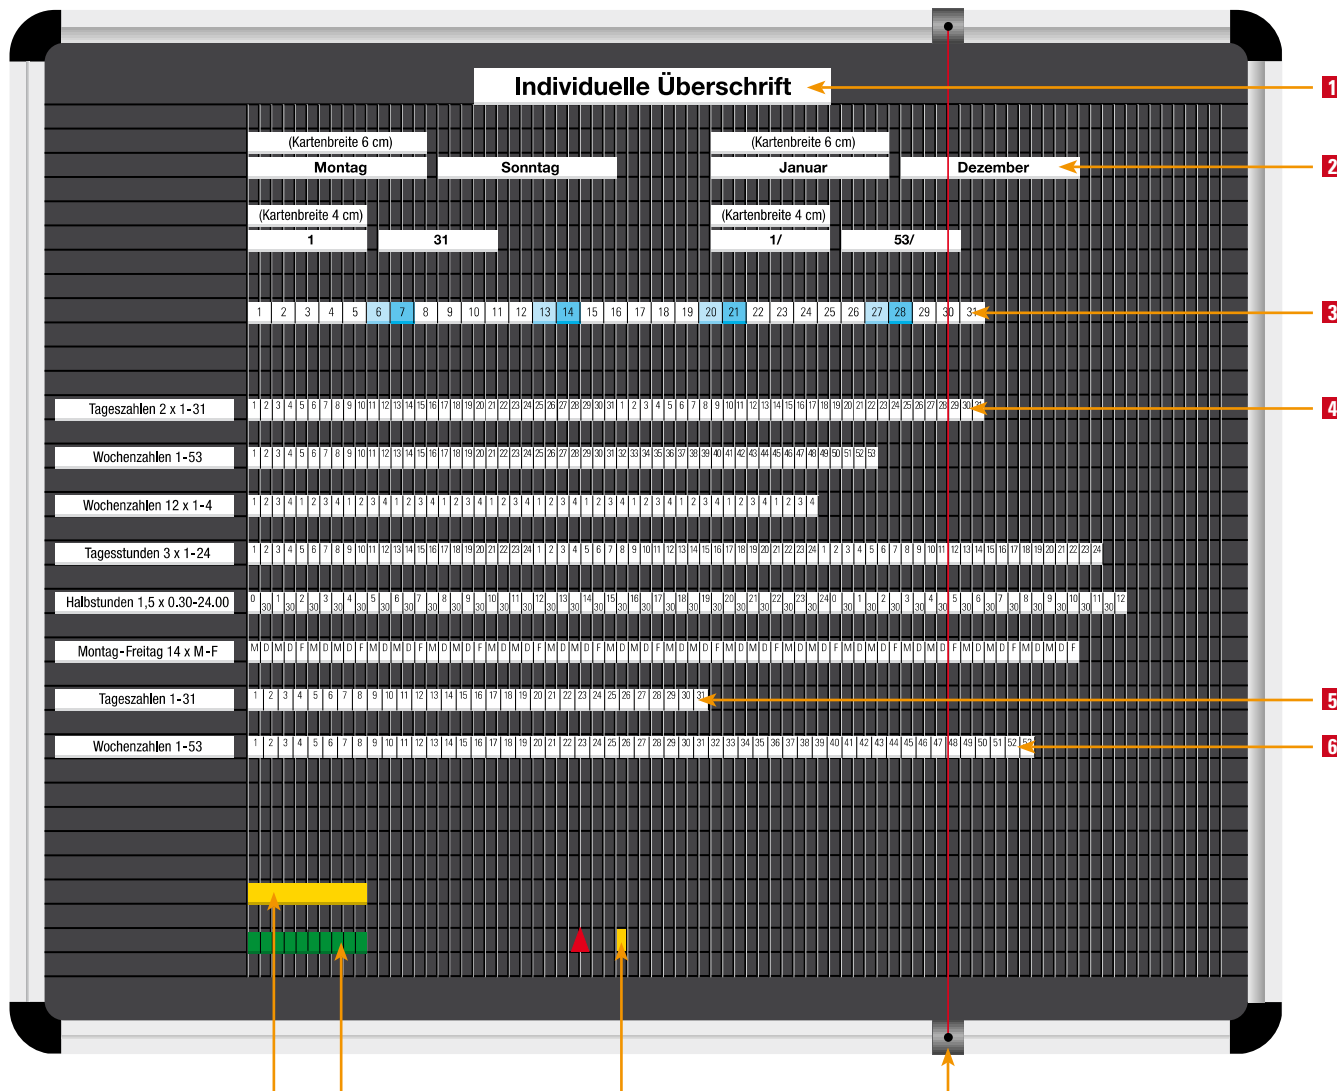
Individuelle Überschrift

1

(Kartenbreite 6 cm)
Montag

Sonntag

(Kartenbreite 6 cm)
Januar

Dezember

2

(Kartenbreite 4 cm)
1

31

(Kartenbreite 4 cm)
1/

53/

1 2 3 4 5 6 7 8 9 10 11 12 13 14 15 16 17 18 19 20 21 22 23 24 25 26 27 28 29 30 31

3

Tageszahlen 2 x 1-31
1 2 3 4 5 6 7 8 9 10 11 12 13 14 15 16 17 18 19 20 21 22 23 24 25 26 27 28 29 30 31 1 2 3 4 5 6 7 8 9 10 11 12 13 14 15 16 17 18 19 20 21 22 23 24 25 26 27 28 29 30 31

4

Wochenzahlen 1-53
1 2 3 4 5 6 7 8 9 10 11 12 13 14 15 16 17 18 19 20 21 22 23 24 25 26 27 28 29 30 31 32 33 34 35 36 37 38 39 40 41 42 43 44 45 46 47 48 49 50 51 52 53

Wochenzahlen 12 x 1-4
1 2 3 4 1 2 3 4 1 2 3 4 1 2 3 4 1 2 3 4 1 2 3 4 1 2 3 4 1 2 3 4 1 2 3 4 1 2 3 4 1 2 3 4 1 2 3 4

Tagesstunden 3 x 1-24
1 2 3 4 5 6 7 8 9 10 11 12 13 14 15 16 17 18 19 20 21 22 23 24 1 2 3 4 5 6 7 8 9 10 11 12 13 14 15 16 17 18 19 20 21 22 23 24 1 2 3 4 5 6 7 8 9 10 11 12 13 14 15 16 17 18 19 20 21 22 23 24

Halbstunden 1,5 x 0.30-24.00
0 30 1 30 2 30 3 30 4 30 5 30 6 30 7 30 8 30 9 30 10 30 11 30 12 30 13 30 14 30 15 30 16 30 17 30 18 30 19 30 20 30 21 30 22 30 23 30 24 0 30 1 30 2 30 3 30 4 30 5 30 6 30 7 30 8 30 9 30 10 30 11 30 12

Montag-Freitag 14 x M-F
M D M D F M D M D F M D M D F M D M D F M D M D F M D M D F M D M D F M D M D F M D M D F M D M D F M D M D F M D M D F M D M D F M D M D F

Tageszahlen 1-31
1 2 3 4 5 6 7 8 9 10 11 12 13 14 15 16 17 18 19 20 21 22 23 24 25 26 27 28 29 30 31

5

Wochenzahlen 1-53
1 2 3 4 5 6 7 8 9 10 11 12 13 14 15 16 17 18 19 20 21 22 23 24 25 26 27 28 29 30 31 32 33 34 35 36 37 38 39 40 41 42 43 44 45 46 47 48 49 50 51 52 53

6